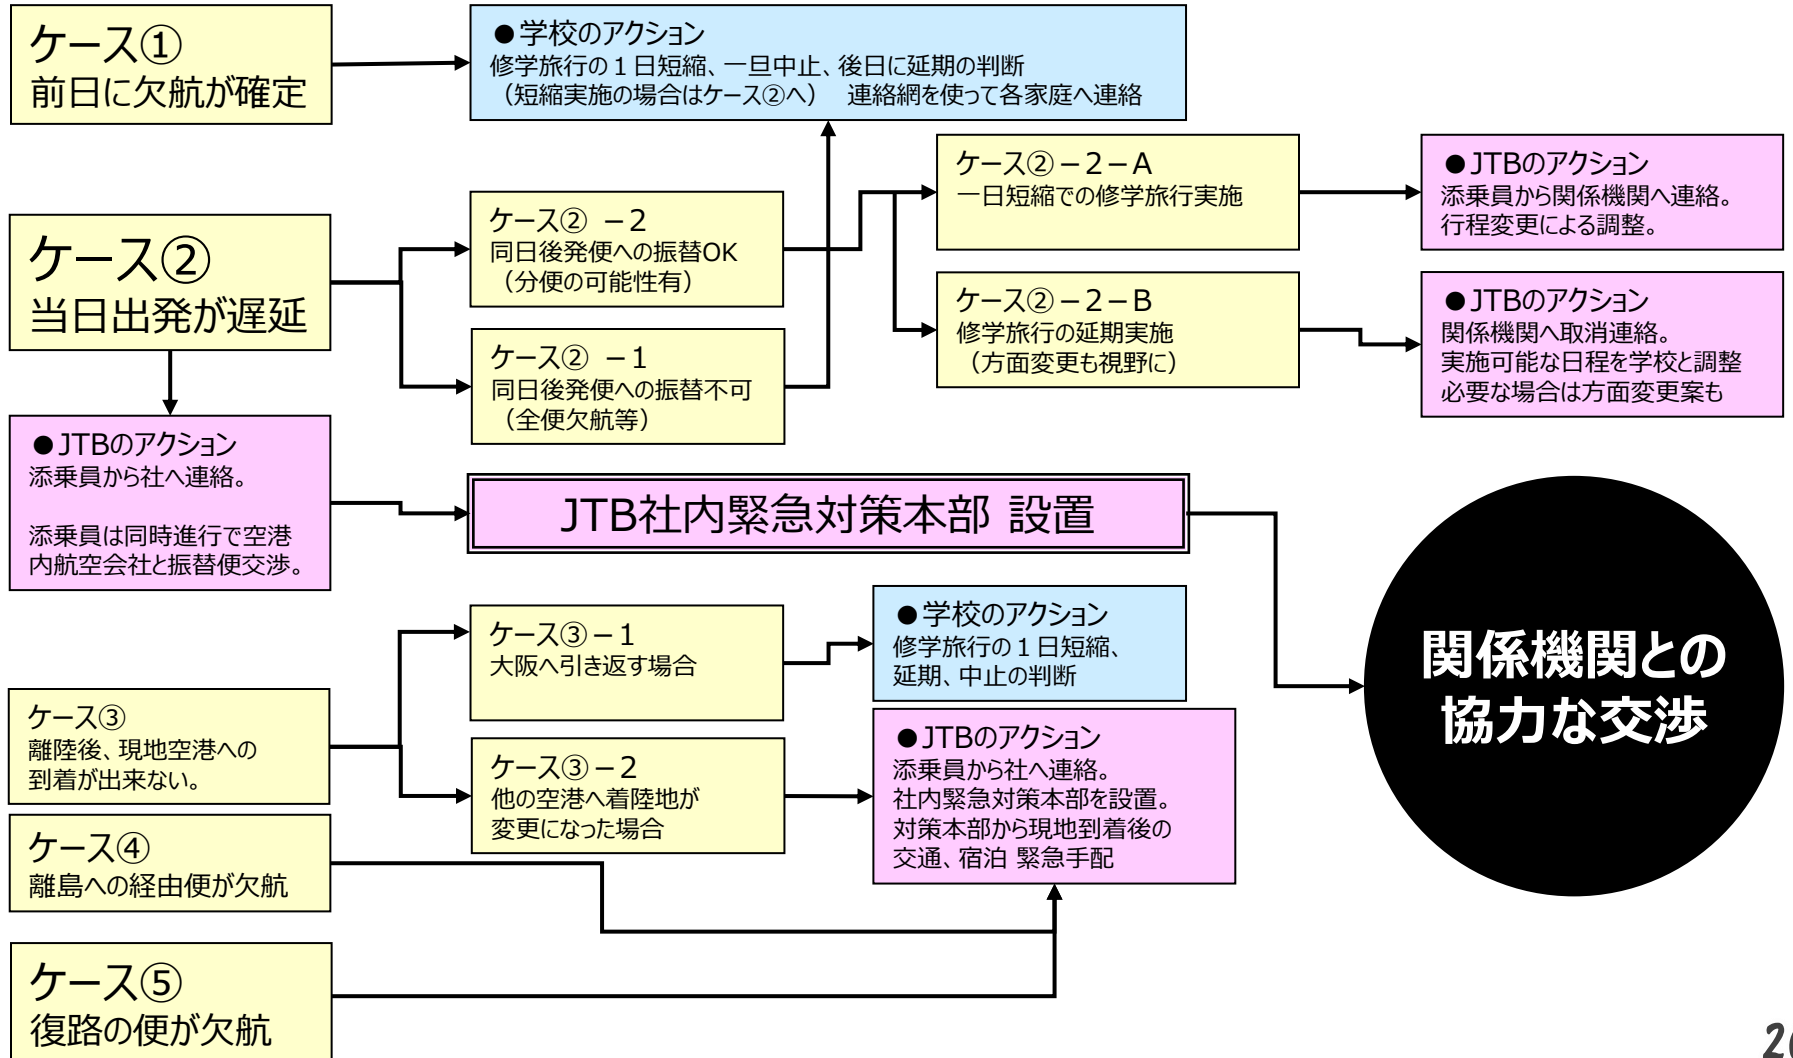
ケース①
前日に欠航が確定

●学校のアクション
修学旅行の１日短縮、一旦中止、後日に延期の判断
（短縮実施の場合はケース②へ）　連絡網を使って各家庭へ連絡

ケース②
当日出発が遅延

ケース②　－２
同日後発便への振替OK
（分便の可能性有）

ケース②　－１
同日後発便への振替不可
（全便欠航等）

ケース②－２－A
一日短縮での修学旅行実施

ケース②－２－B
修学旅行の延期実施
（方面変更も視野に）

●JTBのアクション
添乗員から関係機関へ連絡。
行程変更による調整。

●JTBのアクション
関係機関へ取消連絡。
実施可能な日程を学校と調整
必要な場合は方面変更案も

●JTBのアクション
添乗員から社へ連絡。

添乗員は同時進行で空港内航空会社と振替便交渉。

JTB社内緊急対策本部 設置

関係機関との
協力な交渉

ケース③
離陸後、現地空港への
到着が出来ない。

ケース③－１
大阪へ引き返す場合

●学校のアクション
修学旅行の１日短縮、
延期、中止の判断

ケース③－２
他の空港へ着陸地が
変更になった場合

●JTBのアクション
添乗員から社へ連絡。
社内緊急対策本部を設置。
対策本部から現地到着後の
交通、宿泊 緊急手配

ケース④
離島への経由便が欠航

ケース⑤
復路の便が欠航

2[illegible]